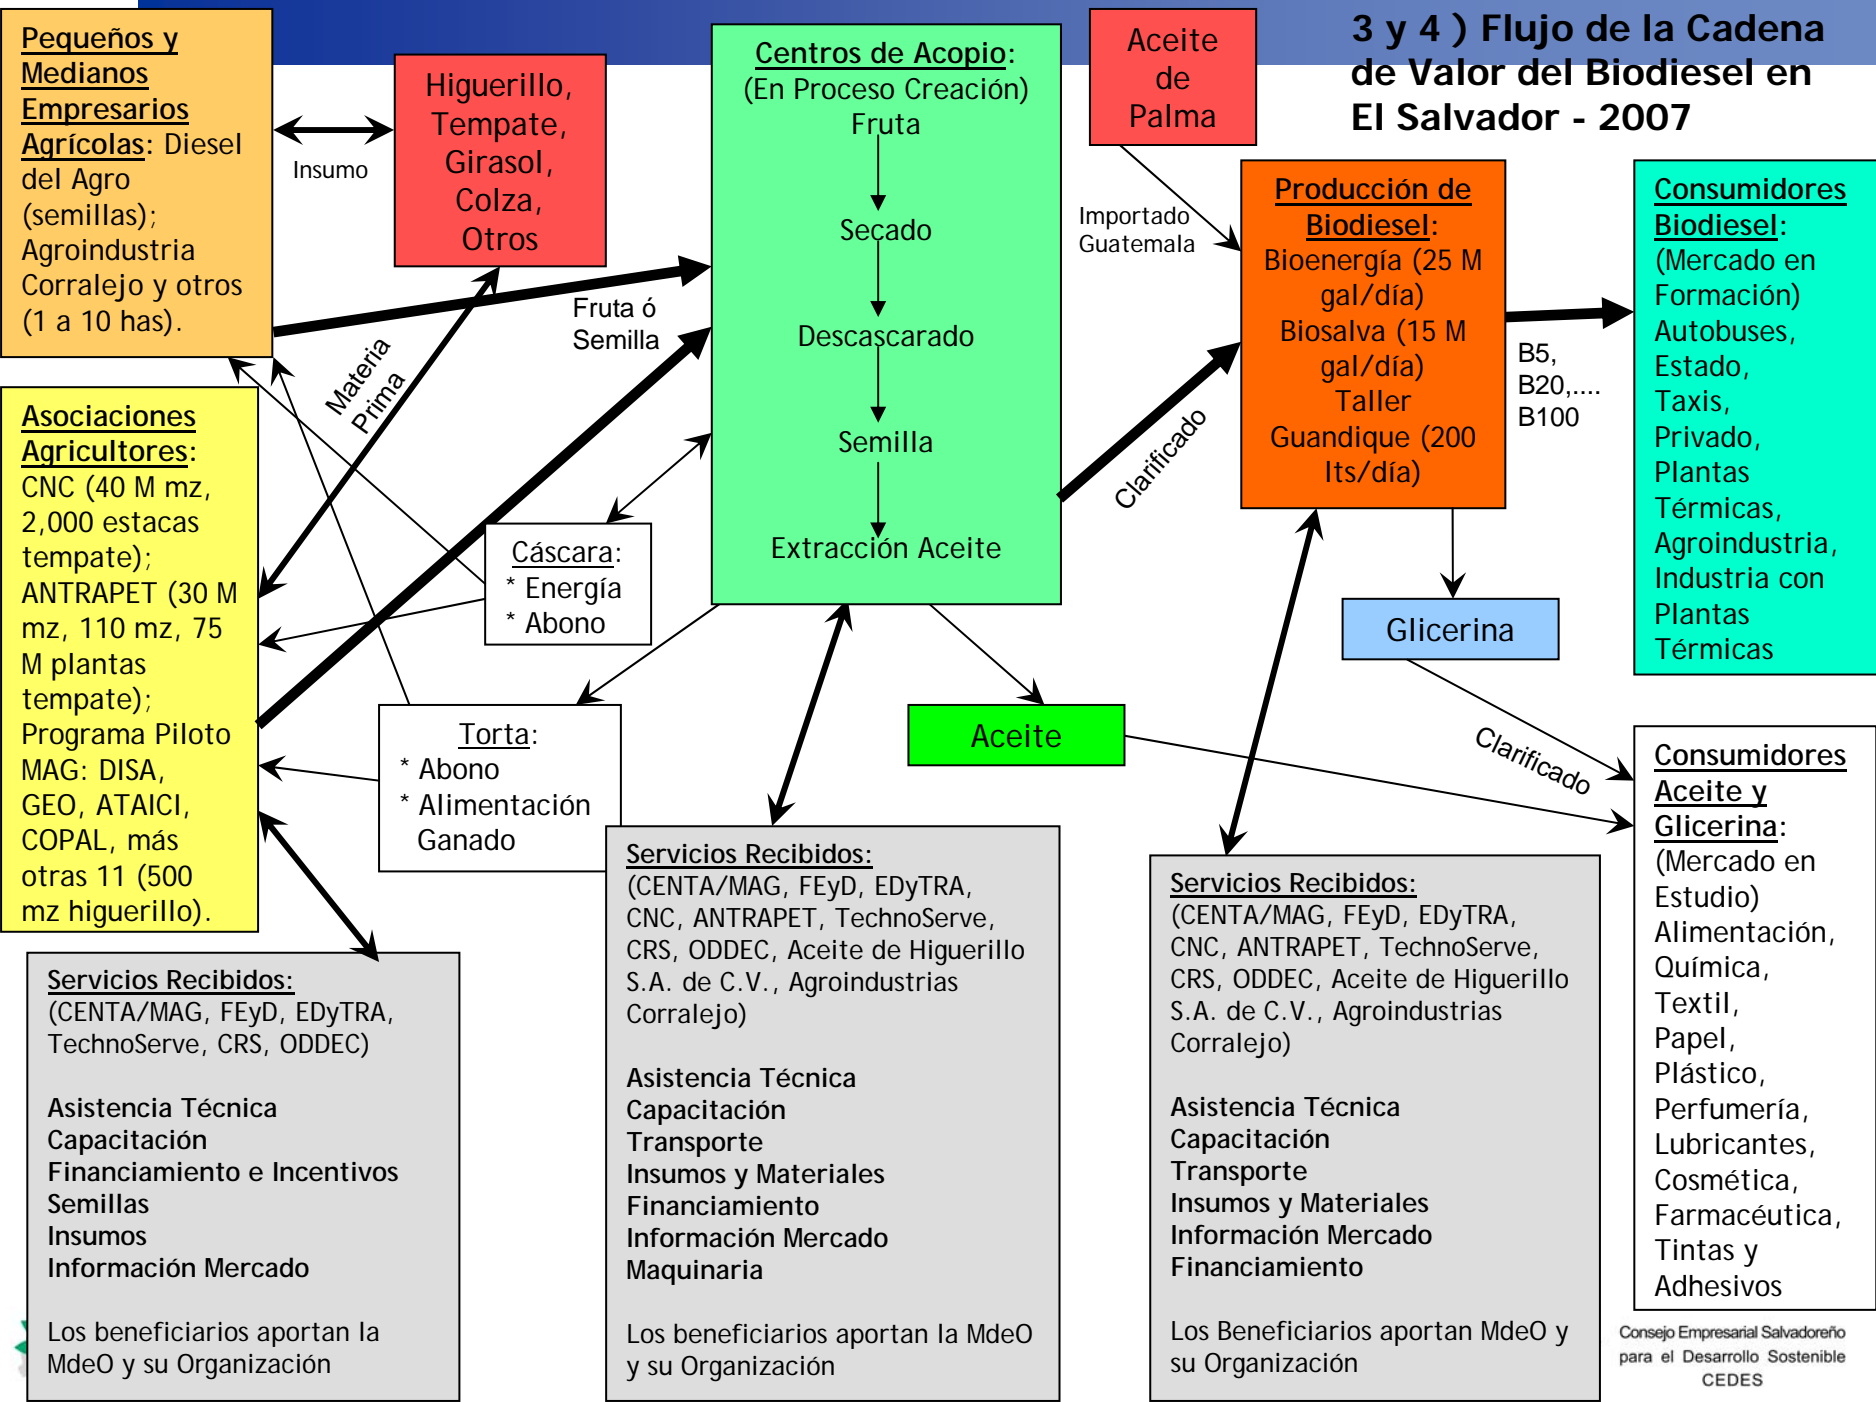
3 y 4 ) Flujo de la Cadena de Valor del Biodiesel en El Salvador - 2007

Pequeños y Medianos Empresarios Agrícolas: Diesel del Agro (semillas); Agroindustria Corralejo y otros (1 a 10 has).

Insumo

Higuerillo, Tempate, Girasol, Colza, Otros

Materia Prima

Fruta ó Semilla

Centros de Acopio: (En Proceso Creación)
Fruta
Secado
Descascarado
Semilla
Extracción Aceite

Aceite de Palma

Importado Guatemala

Producción de Biodiesel:
Bioenergía (25 M gal/día)
Biosalva (15 M gal/día)
Taller Guandique (200 lts/día)

B5, B20,.... B100

Consumidores Biodiesel: (Mercado en Formación) Autobuses, Estado, Taxis, Privado, Plantas Térmicas, Agroindustria, Industria con Plantas Térmicas

Asociaciones Agricultores: CNC (40 M mz, 2,000 estacas tempate); ANTRAPET (30 M mz, 110 mz, 75 M plantas tempate); Programa Piloto MAG: DISA, GEO, ATAICI, COPAL, más otras 11 (500 mz higuerillo).

Cáscara:
* Energía
* Abono

Clarificado

Glicerina

Torta:
* Abono
* Alimentación Ganado

Aceite

Clarificado

Consumidores Aceite y Glicerina: (Mercado en Estudio) Alimentación, Química, Textil, Papel, Plástico, Perfumería, Lubricantes, Cosmética, Farmacéutica, Tintas y Adhesivos

Servicios Recibidos: (CENTA/MAG, FEyD, EDyTRA, TechnoServe, CRS, ODDEC)

Asistencia Técnica
Capacitación
Financiamiento e Incentivos
Semillas
Insumos
Información Mercado

Los beneficiarios aportan la MdeO y su Organización

Servicios Recibidos: (CENTA/MAG, FEyD, EDyTRA, CNC, ANTRAPET, TechnoServe, CRS, ODDEC, Aceite de Higuerillo S.A. de C.V., Agroindustrias Corralejo)

Asistencia Técnica
Capacitación
Transporte
Insumos y Materiales
Financiamiento
Información Mercado
Maquinaria

Los beneficiarios aportan la MdeO y su Organización

Servicios Recibidos: (CENTA/MAG, FEyD, EDyTRA, CNC, ANTRAPET, TechnoServe, CRS, ODDEC, Aceite de Higuerillo S.A. de C.V., Agroindustrias Corralejo)

Asistencia Técnica
Capacitación
Transporte
Insumos y Materiales
Información Mercado
Financiamiento

Los Beneficiarios aportan MdeO y su Organización

Consejo Empresarial Salvadoreño para el Desarrollo Sostenible
CEDES